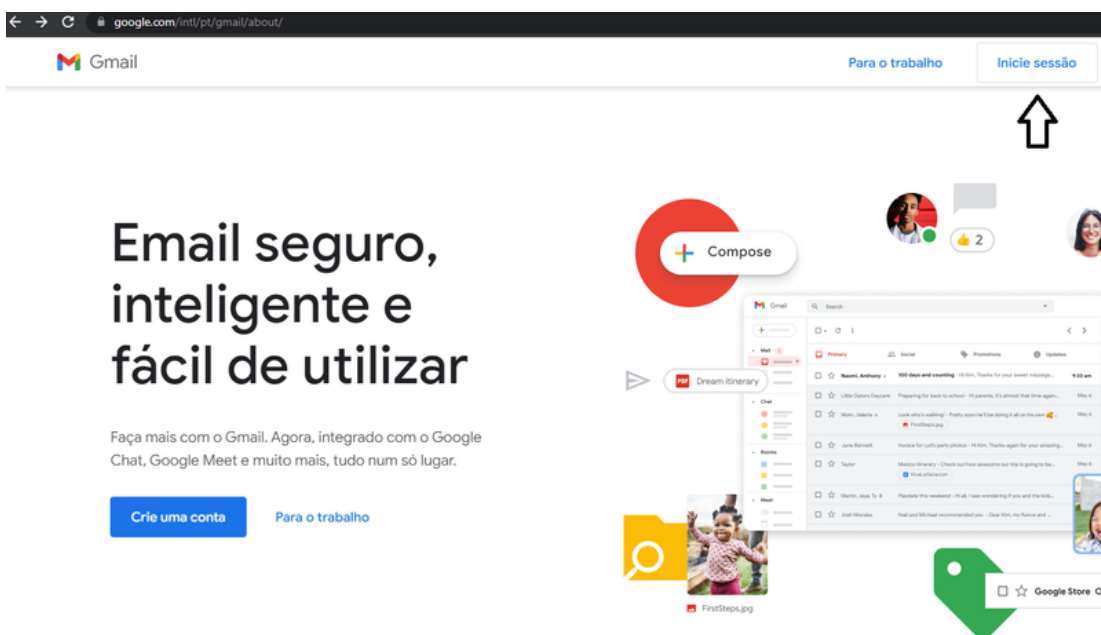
google.com/intl/pt/gmail/about/

Gmail

Para o trabalho

Inicie sessão

Email seguro, inteligente e fácil de utilizar

Faça mais com o Gmail. Agora, integrado com o Google Chat, Google Meet e muito mais, tudo num só lugar.

Crie uma conta

Para o trabalho

Compose

2

Gmail

Search

Primary

Social

Promotions

Updates

Naomi, Anthony

100 days and counting

9:33 am

Little Gators Daycare

Preparing for back to school

May 6

Mom, Valerie

FirstSteps.jpg

June Bennett

Taylor

Martin, Jaya, Ty

Josh Morales

Mail

Chat

Rooms

Meet

Dream itinerary

FirstSteps.jpg

Google Store